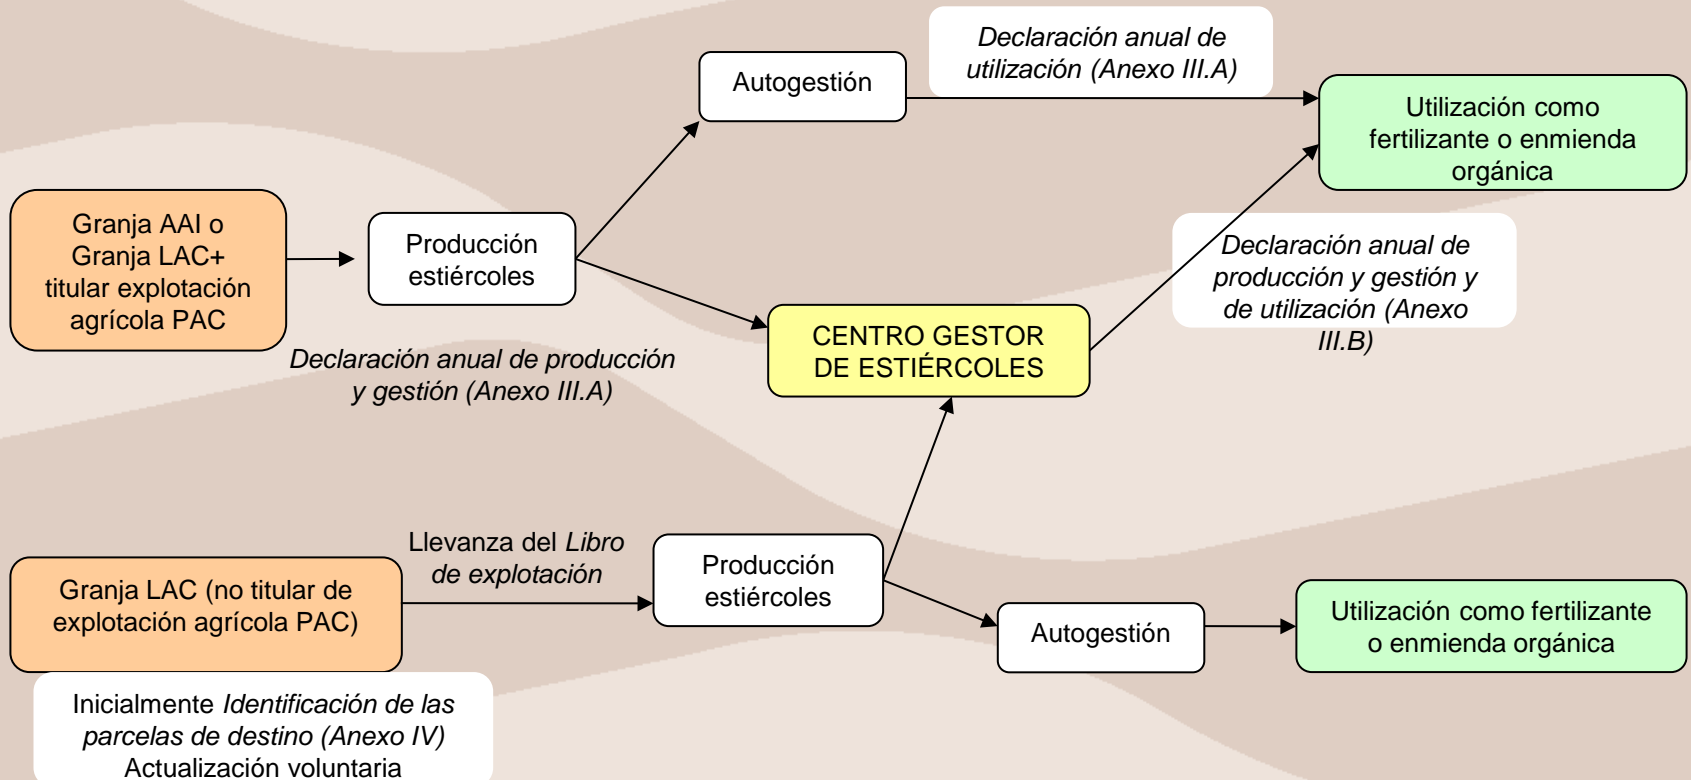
Granja AAI o Granja LAC+ titular explotación agrícola PAC

Producción estiércoles

Declaración anual de producción y gestión (Anexo III.A)

Autogestión

Declaración anual de utilización (Anexo III.A)

Utilización como fertilizante o enmienda orgánica

CENTRO GESTOR DE ESTIÉRCOLES

Declaración anual de producción y gestión y de utilización (Anexo III.B)

Granja LAC (no titular de explotación agrícola PAC)

Llevanza del Libro de explotación

Producción estiércoles

Autogestión

Utilización como fertilizante o enmienda orgánica

Inicialmente Identificación de las parcelas de destino (Anexo IV)
Actualización voluntaria